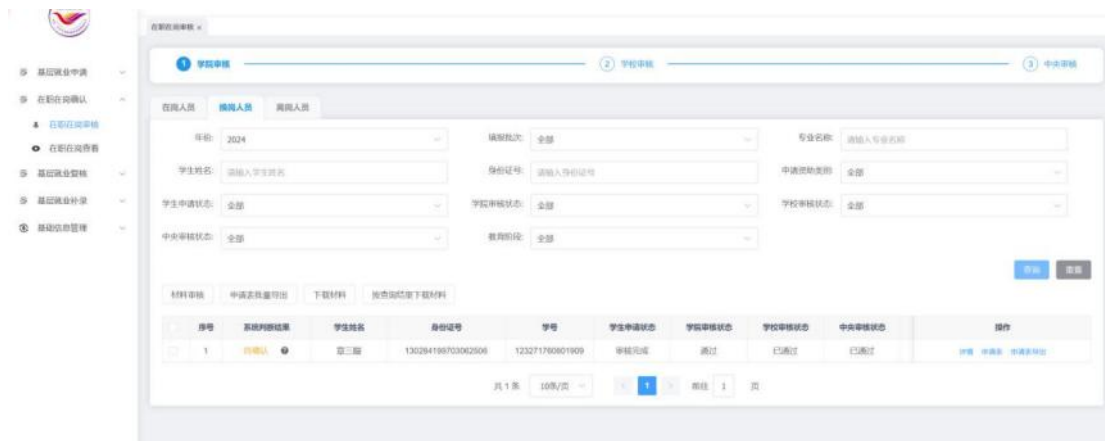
基层就业申请
在职在岗确认
在职在岗审核
在职在岗查看
基层就业复核
基层就业补录
基础信息管理

在职在岗审核 ×

1 学院审核
2 学校审核
3 中央审核

在岗人员 換岗人员 离岗人员

年份: 2024
填报批次: 全部
专业名称: 请输入专业名称
学生姓名: 请输入学生姓名
身份证号: 请输入身份证号
申请资助类别: 全部
学生申请状态: 全部
学院审核状态: 全部
学校审核状态: 全部
中央审核状态: 全部
教育阶段: 全部

查询 重置

材料审核 申请表批量导出 下载材料 按查询结果下载材料

| | 序号 | 系统判断结果 | 学生姓名 | 身份证号 | 学号 | 学生申请状态 | 学院审核状态 | 学校审核状态 | 中央审核状态 | 操作 |
|---|---|---|---|---|---|---|---|---|---|---|
| | 1 | 待确认 | 章三丽 | 130284199703062506 | 123271760801909 | 审核完成 | 通过 | 已通过 | 已通过 | 详情 申请表 申请表导出 |

共1条 10条/页 < 1 > 前往 1 页